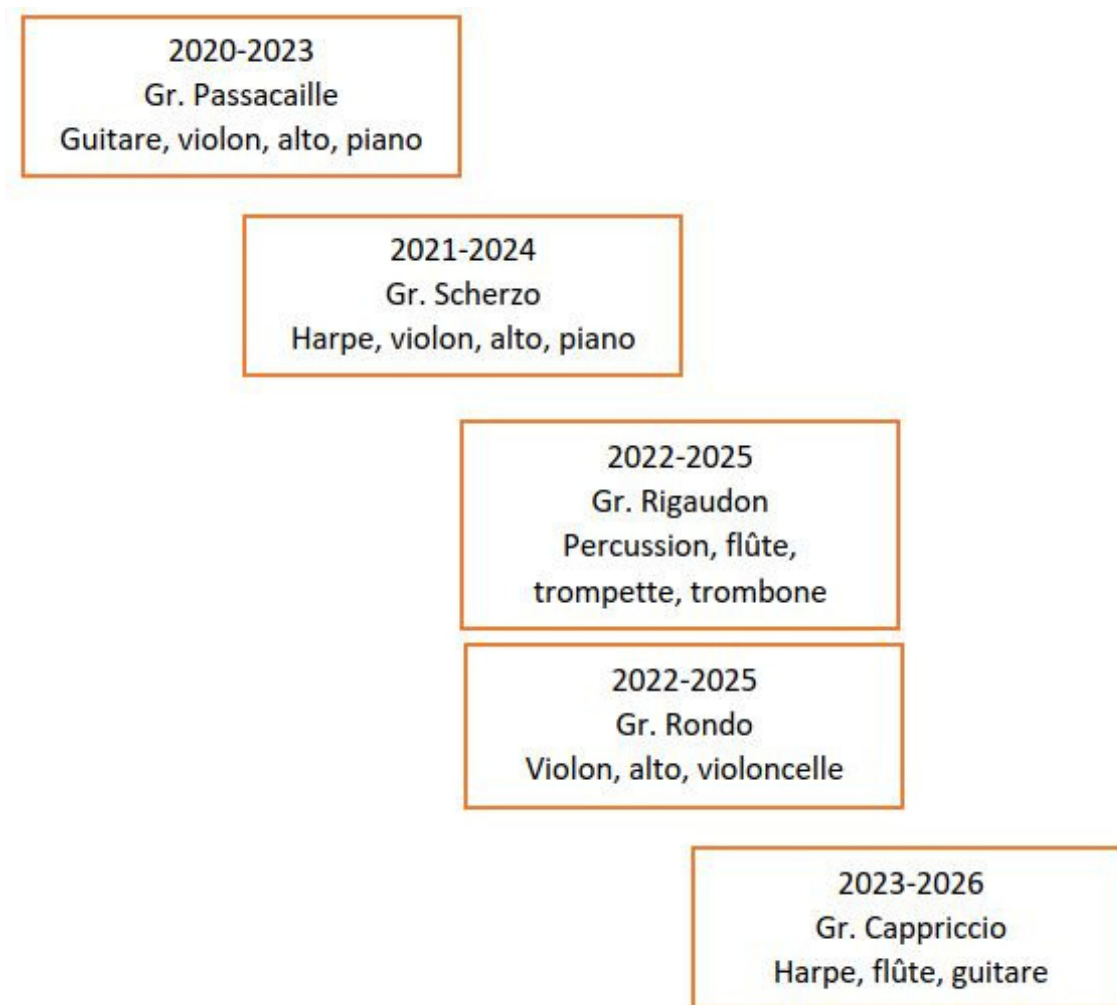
2020-2023
Gr. Passacaille
Guitare, violon, alto, piano

2021-2024
Gr. Scherzo
Harpe, violon, alto, piano

2022-2025
Gr. Rigaudon
Percussion, flûte, trompette, trombone

2022-2025
Gr. Rondo
Violon, alto, violoncelle

2023-2026
Gr. Cappriccio
Harpe, flûte, guitare